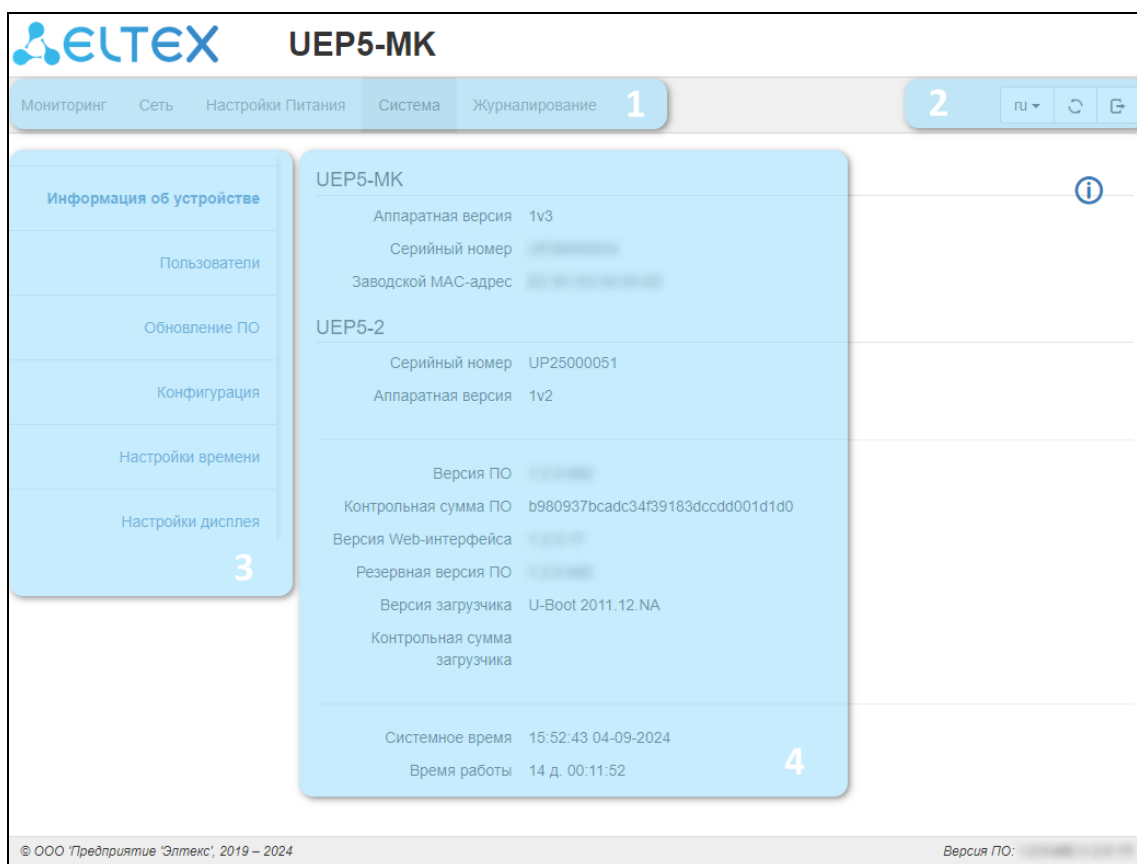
ELTEX UEP5-MK

Мониторинг Сеть Настройки Питания Система Журналирование 1

2 ru

Информация об устройстве

Пользователи

Обновление ПО

Конфигурация

Настройки времени

Настройки дисплея

3

UEP5-MK

Аппаратная версия 1v3

Серийный номер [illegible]

Заводской MAC-адрес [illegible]

UEP5-2

Серийный номер UP25000051

Аппаратная версия 1v2

Версия ПО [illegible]

Контрольная сумма ПО b980937bcadc34f39183dccdd001d1d0

Версия Web-интерфейса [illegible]

Резервная версия ПО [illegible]

Версия загрузчика U-Boot 2011.12.NA

Контрольная сумма загрузчика

Системное время 15:52:43 04-09-2024

Время работы 14 д. 00:11:52

4

© ООО 'Предприятие 'Элтекс', 2019 – 2024

Версия ПО: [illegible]